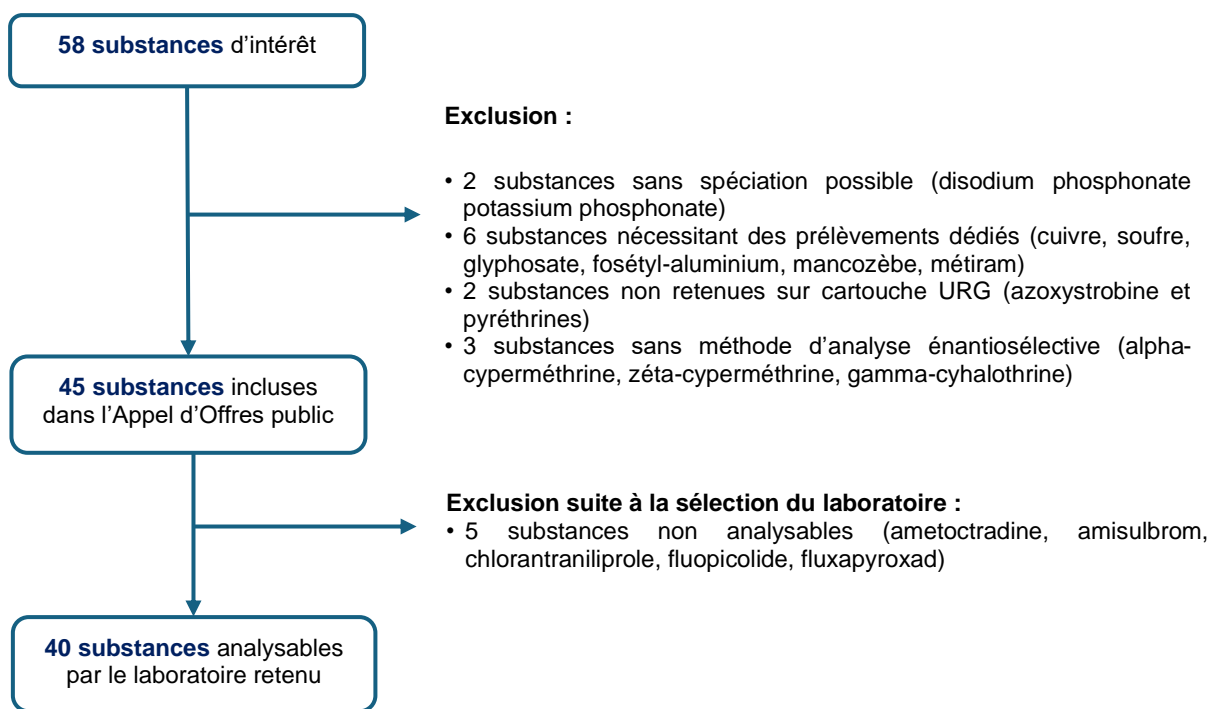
**58 substances** d'intérêt

**Exclusion :**

• 2 substances sans spéciation possible (disodium phosphonate potassium phosphonate)
• 6 substances nécessitant des prélèvements dédiés (cuivre, soufre, glyphosate, fosétyl-aluminium, mancozèbe, métiram)
• 2 substances non retenues sur cartouche URG (azoxystrobine et pyréthrines)
• 3 substances sans méthode d'analyse énantiosélective (alpha-cyperméthrine, zéta-cyperméthrine, gamma-cyhalothrine)

**45 substances** incluses dans l'Appel d'Offres public

**Exclusion suite à la sélection du laboratoire :**
• 5 substances non analysables (ametoctradine, amisulbrom, chlorantraniliprole, fluopicolide, fluxapyroxad)

**40 substances** analysables par le laboratoire retenu